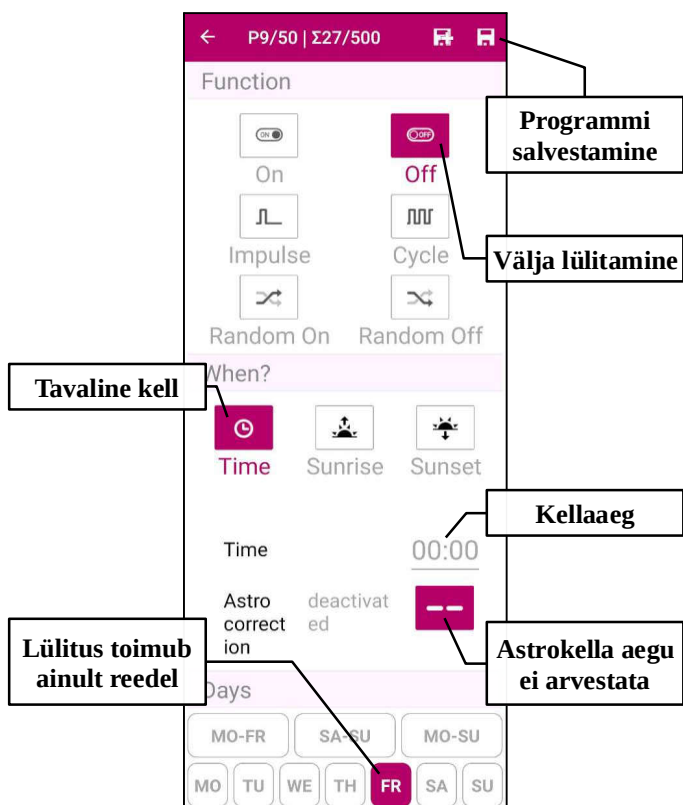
← P9/50 | Σ27/500

Programmi salvestamine

Function

ON On

OFF Off

Impulse

Cycle

Välja lülitamine

Random On

Random Off

Tavaline kell

When?

Time

Sunrise

Sunset

Kellaaeg

Time

00:00

Astro correction

deactivated

--

Lülitus toimub ainult reedel

Astrokella aegu ei arvestata

Days

MO-FR

SA-SU

MO-SU

MO

TU

WE

TH

FR

SA

SU